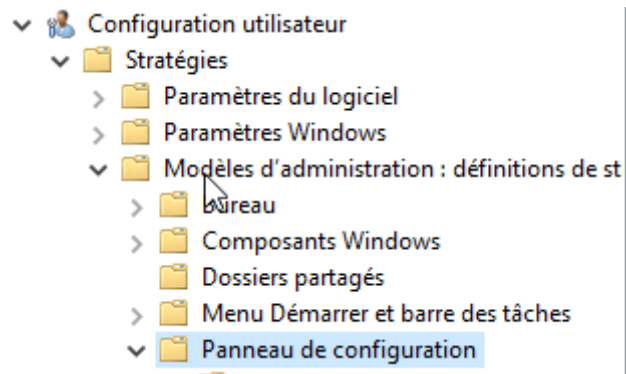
Configuration utilisateur
Stratégies
Paramètres du logiciel
Paramètres Windows
Modèles d'administration : définitions de st
Bureau
Composants Windows
Dossiers partagés
Menu Démarrer et barre des tâches
Panneau de configuration